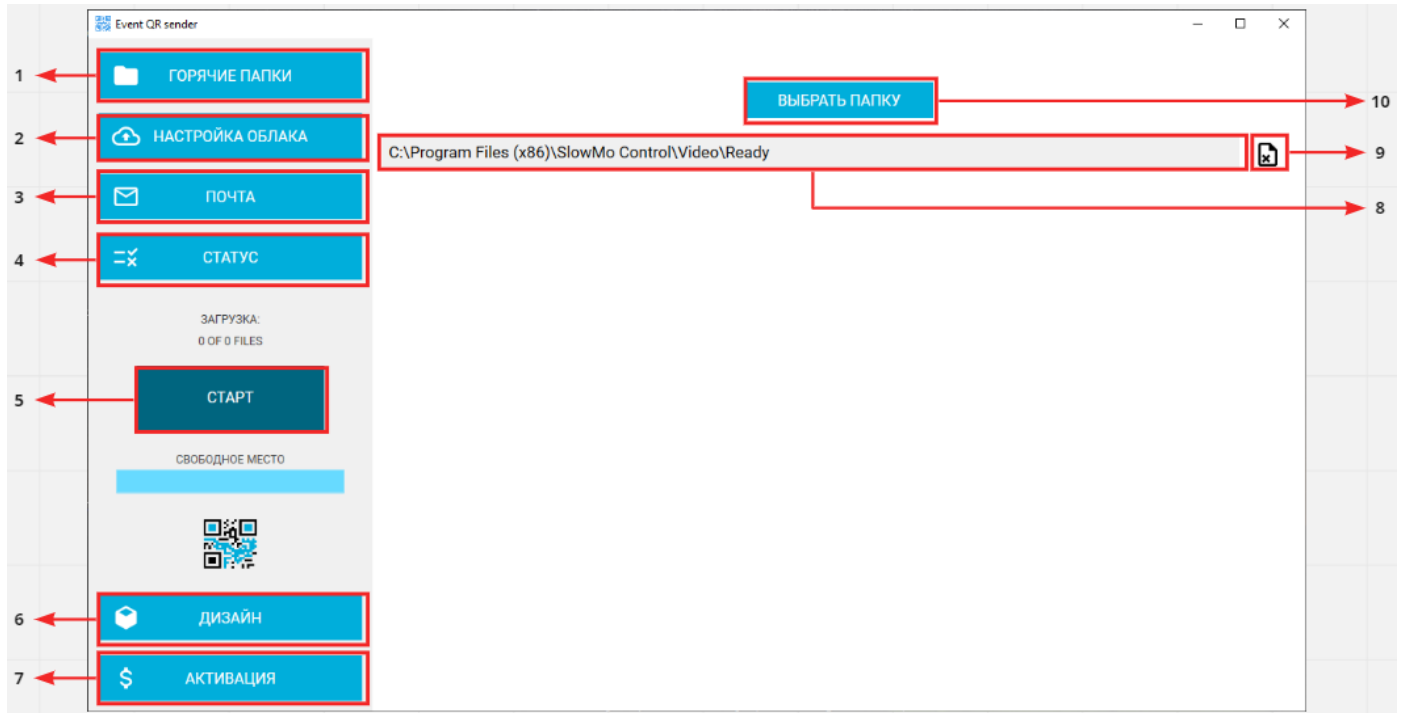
Event QR sender

1 ГОРЯЧИЕ ПАПКИ

2 НАСТРОЙКА ОБЛАКА

3 ПОЧТА

4 СТАТУС

ЗАГРУЗКА:
0 OF 0 FILES

5 СТАРТ

СВОБОДНОЕ МЕСТО

6 ДИЗАЙН

7 АКТИВАЦИЯ

ВЫБРАТЬ ПАПКУ 10

C:\Program Files (x86)\SlowMo Control\Video\Ready 9

8